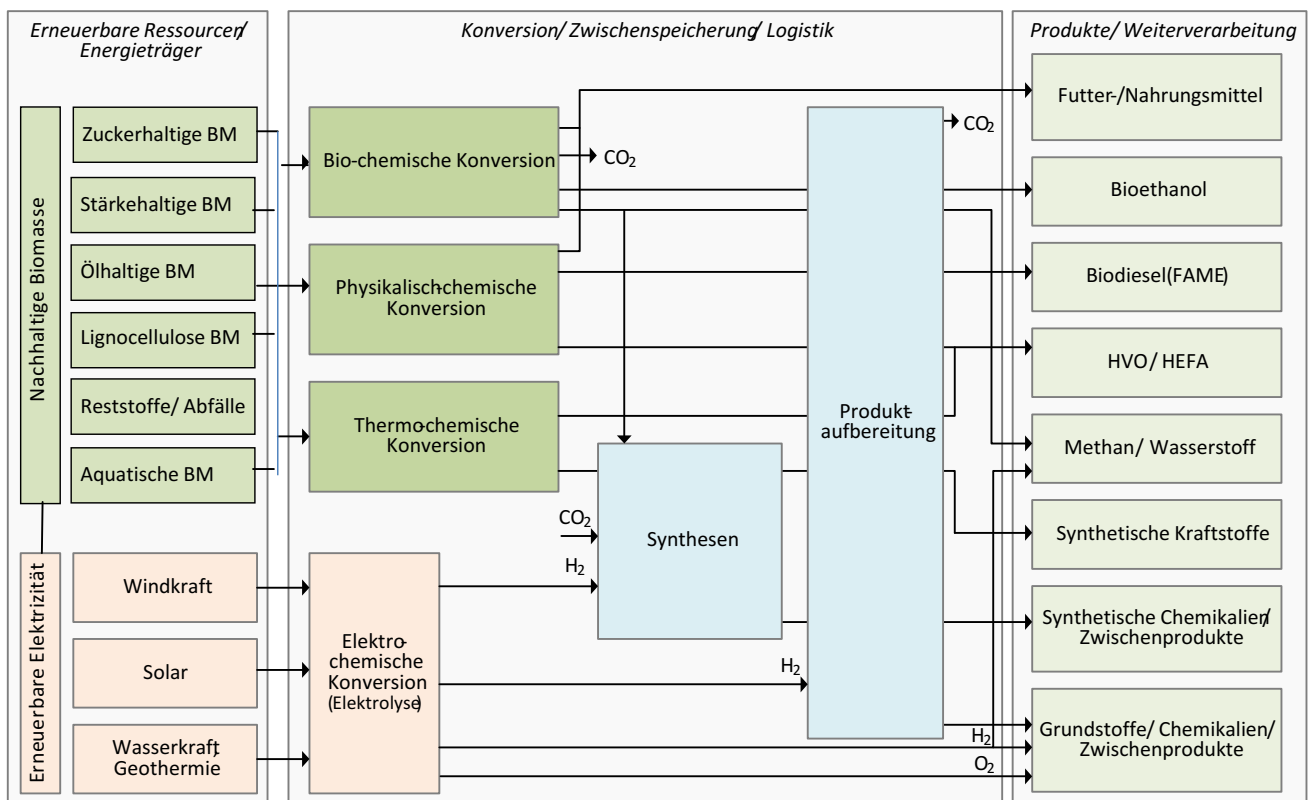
Erneuerbare Ressourcen/ Energieträger

Konversion/ Zwischenspeicherung/ Logistik

Produkte/ Weiterverarbeitung

Nachhaltige Biomasse

Zuckerhaltige BM

Stärkehaltige BM

Ölhaltige BM

Lignocellulose BM

Reststoffe/ Abfälle

Aquatische BM

Erneuerbare Elektrizität

Windkraft

Solar

Wasserkraft, Geothermie

Bio-chemische Konversion

$CO_2$

Physikalisch-chemische Konversion

Thermo-chemische Konversion

$CO_2$

Synthesen

$H_2$

Elektro-chemische Konversion (Elektrolyse)

$H_2$

Produkt-aufbereitung

$CO_2$

Futter-/Nahrungsmittel

Bioethanol

Biodiesel(FAME)

HVO/ HEFA

Methan/ Wasserstoff

Synthetische Kraftstoffe

Synthetische Chemikalien/ Zwischenprodukte

$H_2$

Grundstoffe/ Chemikalien/ Zwischenprodukte

$O_2$